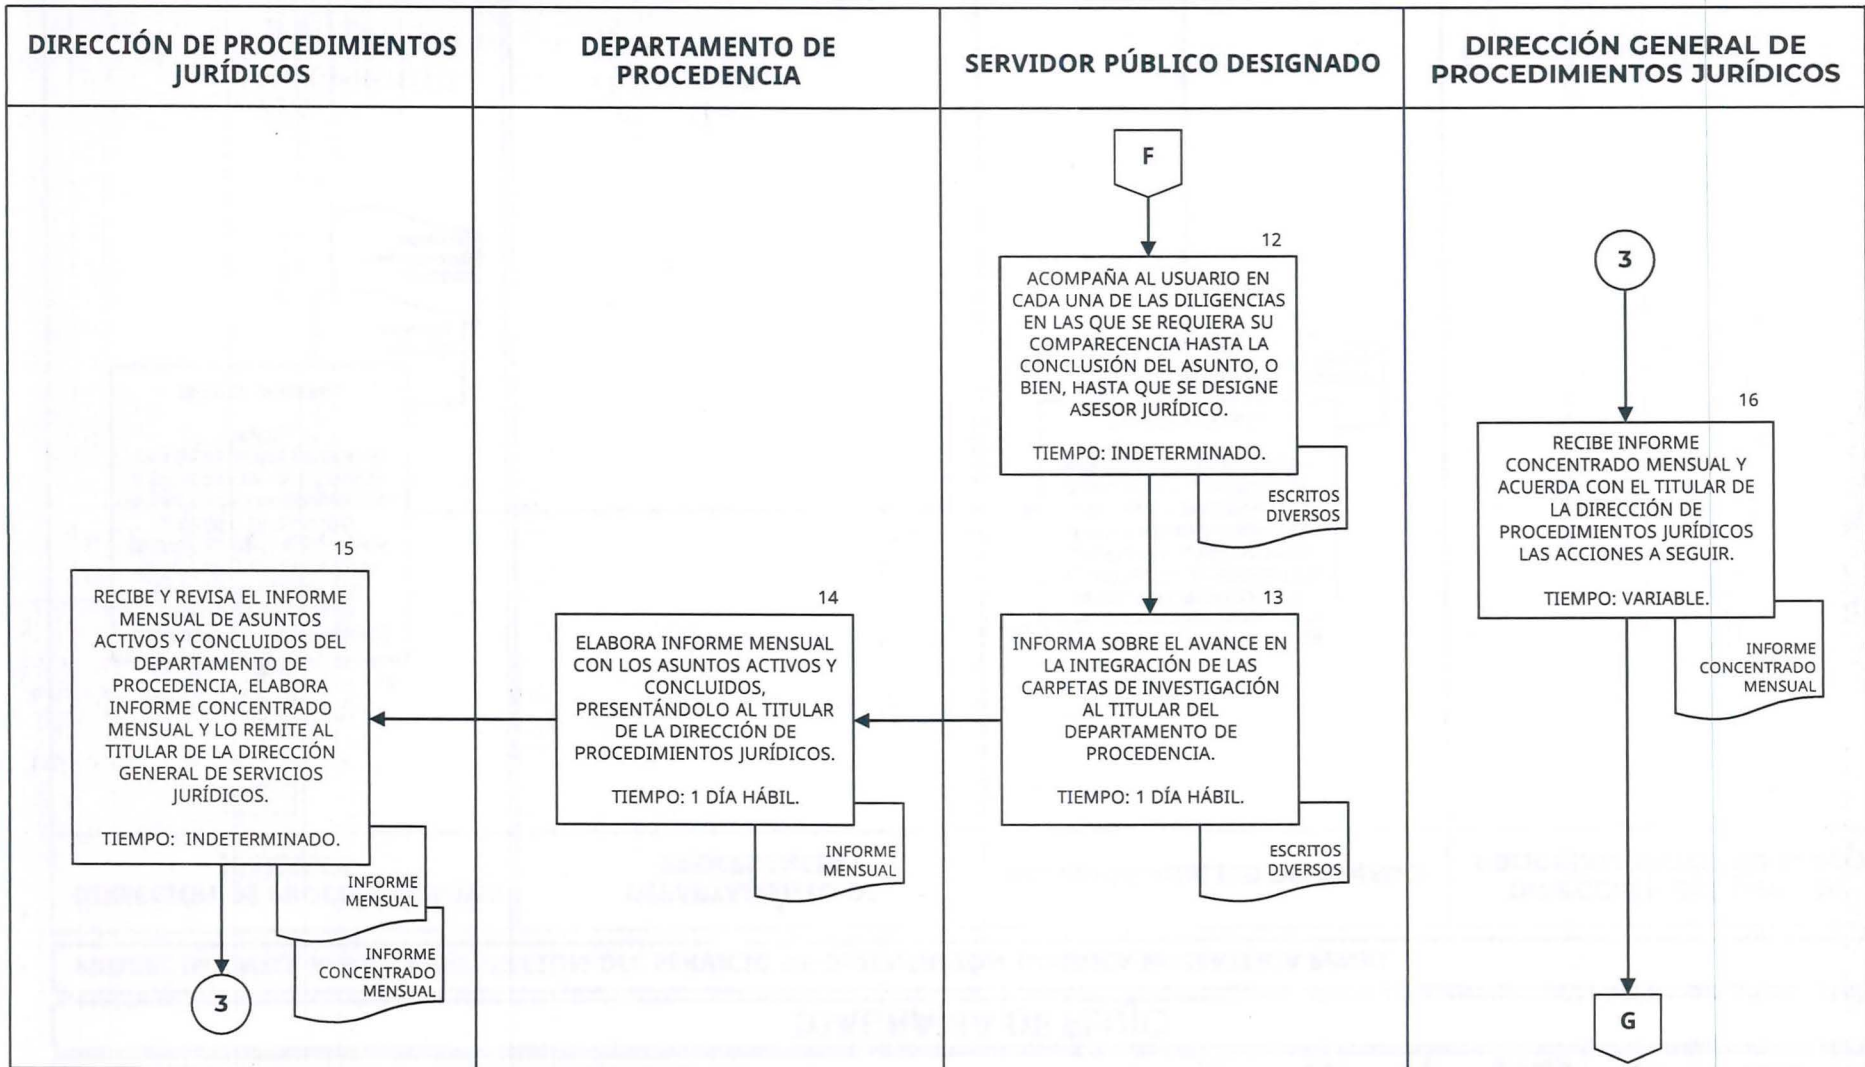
| DIRECCIÓN DE PROCEDIMIENTOS JURÍDICOS | DEPARTAMENTO DE PROCEDENCIA | SERVIDOR PÚBLICO DESIGNADO | DIRECCIÓN GENERAL DE PROCEDIMIENTOS JURÍDICOS |
|---|---|---|---|

F

12
ACOMPAÑA AL USUARIO EN CADA UNA DE LAS DILIGENCIAS EN LAS QUE SE REQUIERA SU COMPARECENCIA HASTA LA CONCLUSIÓN DEL ASUNTO, O BIEN, HASTA QUE SE DESIGNE ASESOR JURÍDICO.

TIEMPO: INDETERMINADO.

ESCRITOS DIVERSOS

13
INFORMA SOBRE EL AVANCE EN LA INTEGRACIÓN DE LAS CARPETAS DE INVESTIGACIÓN AL TITULAR DEL DEPARTAMENTO DE PROCEDENCIA.

TIEMPO: 1 DÍA HÁBIL.

ESCRITOS DIVERSOS

14
ELABORA INFORME MENSUAL CON LOS ASUNTOS ACTIVOS Y CONCLUIDOS, PRESENTÁNDOLO AL TITULAR DE LA DIRECCIÓN DE PROCEDIMIENTOS JURÍDICOS.

TIEMPO: 1 DÍA HÁBIL.

INFORME MENSUAL

15
RECIBE Y REVISA EL INFORME MENSUAL DE ASUNTOS ACTIVOS Y CONCLUIDOS DEL DEPARTAMENTO DE PROCEDENCIA, ELABORA INFORME CONCENTRADO MENSUAL Y LO REMITE AL TITULAR DE LA DIRECCIÓN GENERAL DE SERVICIOS JURÍDICOS.

TIEMPO: INDETERMINADO.

INFORME MENSUAL

INFORME CONCENTRADO MENSUAL

3

3

16
RECIBE INFORME CONCENTRADO MENSUAL Y ACUERDA CON EL TITULAR DE LA DIRECCIÓN DE PROCEDIMIENTOS JURÍDICOS LAS ACCIONES A SEGUIR.

TIEMPO: VARIABLE.

INFORME CONCENTRADO MENSUAL

G